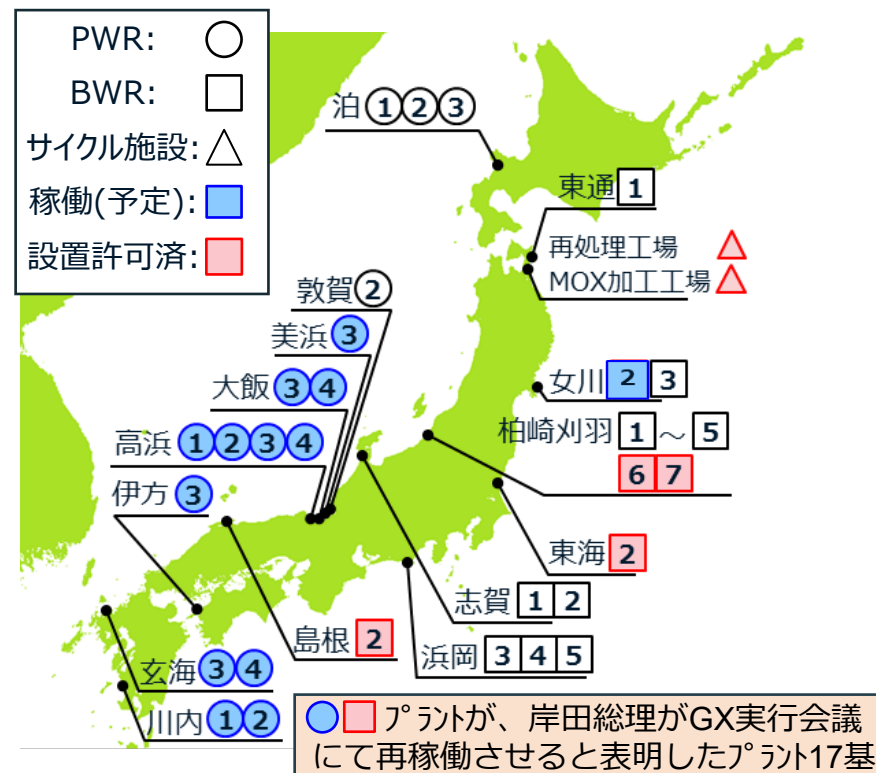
PWR:
BWR:
サイクル施設:
稼働(予定):
設置許可済:

泊 1 2 3
東通 1
再処理工場
MOX加工工場
敦賀 2
美浜 3
大飯 3 4
高浜 1 2 3 4
伊方 3
女川 2 3
柏崎刈羽 1 ～ 5
6 7
東海 2
志賀 1 2
島根 2
浜岡 3 4 5
玄海 3 4
川内 1 2

プラントが、岸田総理がGX実行会議にて再稼働させると表明したプラント17基